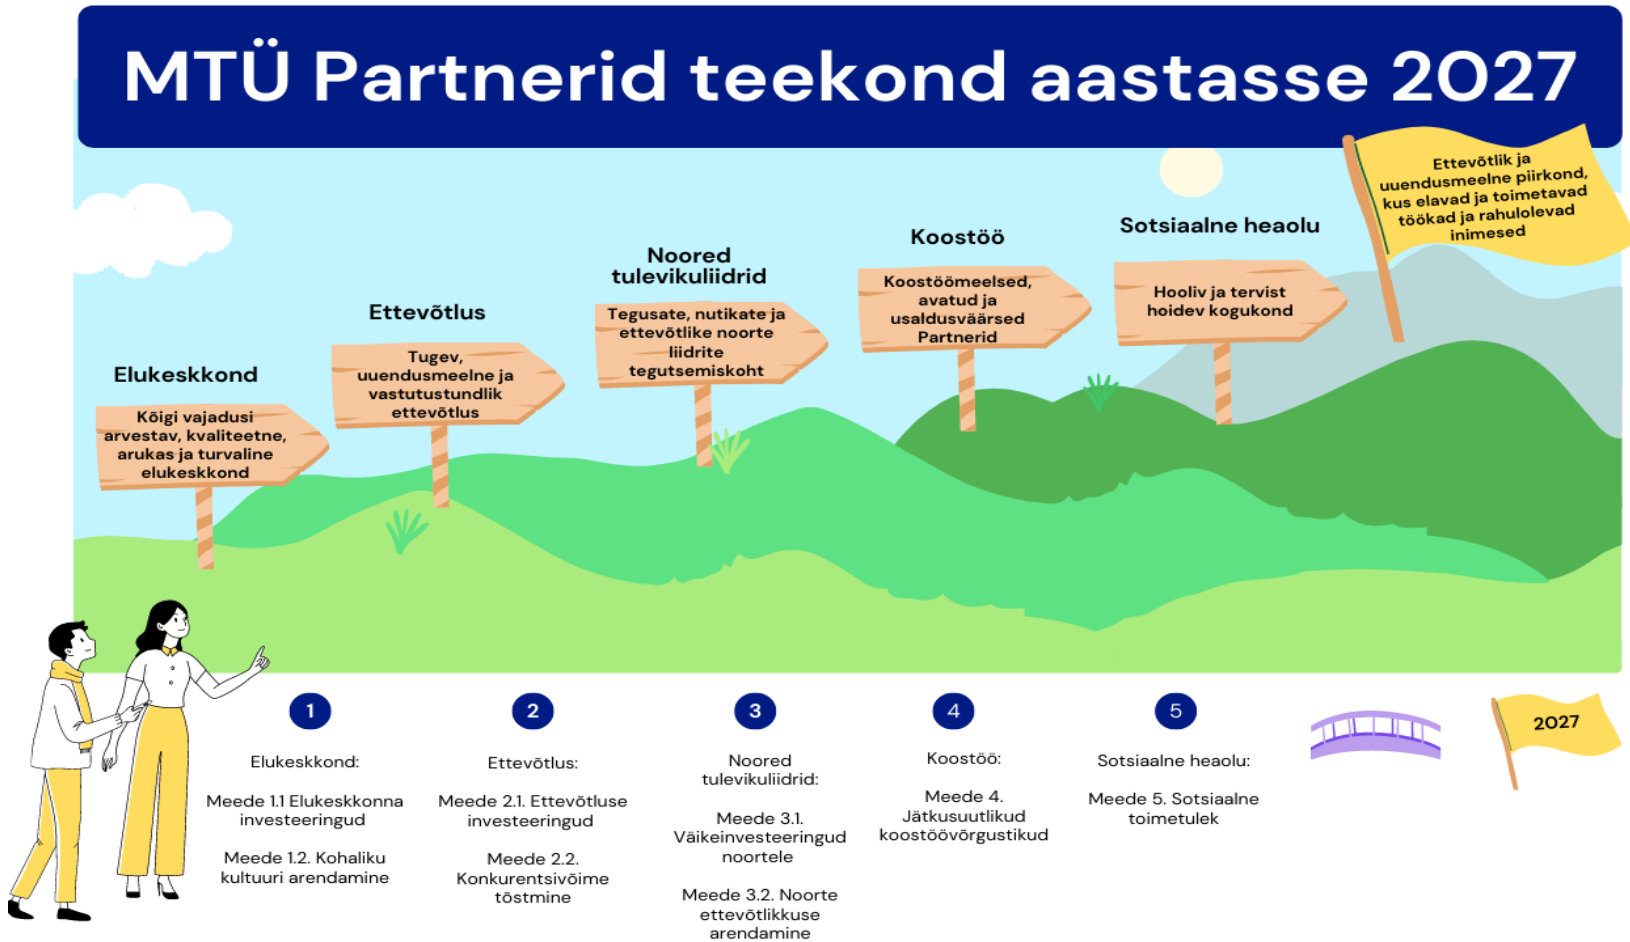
MTÜ Partnerid teekond aastasse 2027

Ettevõtlik ja uuendusmeelne piirkond, kus elavad ja toimetavad töökad ja rahulolevad inimesed

Elukeskkond

Kõigi vajadusi arvestav, kvaliteetne, arukas ja turvaline elukeskkond

Ettevõtlus

Tugev, uuendusmeelne ja vastutustundlik ettevõtlus

Noored tulevikuliidrid

Tegusate, nutikate ja ettevõtlike noorte liidrite tegutsemiskoht

Koostöö

Koostöömeelsed, avatud ja usaldusväärsed Partnerid

Sotsiaalne heaolu

Hooliv ja tervist hoidev kogukond

1

Elukeskkond:

Meede 1.1 Elukeskkonna investeeringud

Meede 1.2. Kohaliku kultuuri arendamine

2

Ettevõtlus:

Meede 2.1. Ettevõtluse investeeringud

Meede 2.2. Konkurentsivõime tõstmine

3

Noored tulevikuliidrid:

Meede 3.1. Väikeinvesteeringud noortele

Meede 3.2. Noorte ettevõtlikkuse arendamine

4

Koostöö:

Meede 4. Jätkusuutlikud koostöövõrgustikud

5

Sotsiaalne heaolu:

Meede 5. Sotsiaalne toimetulek

2027